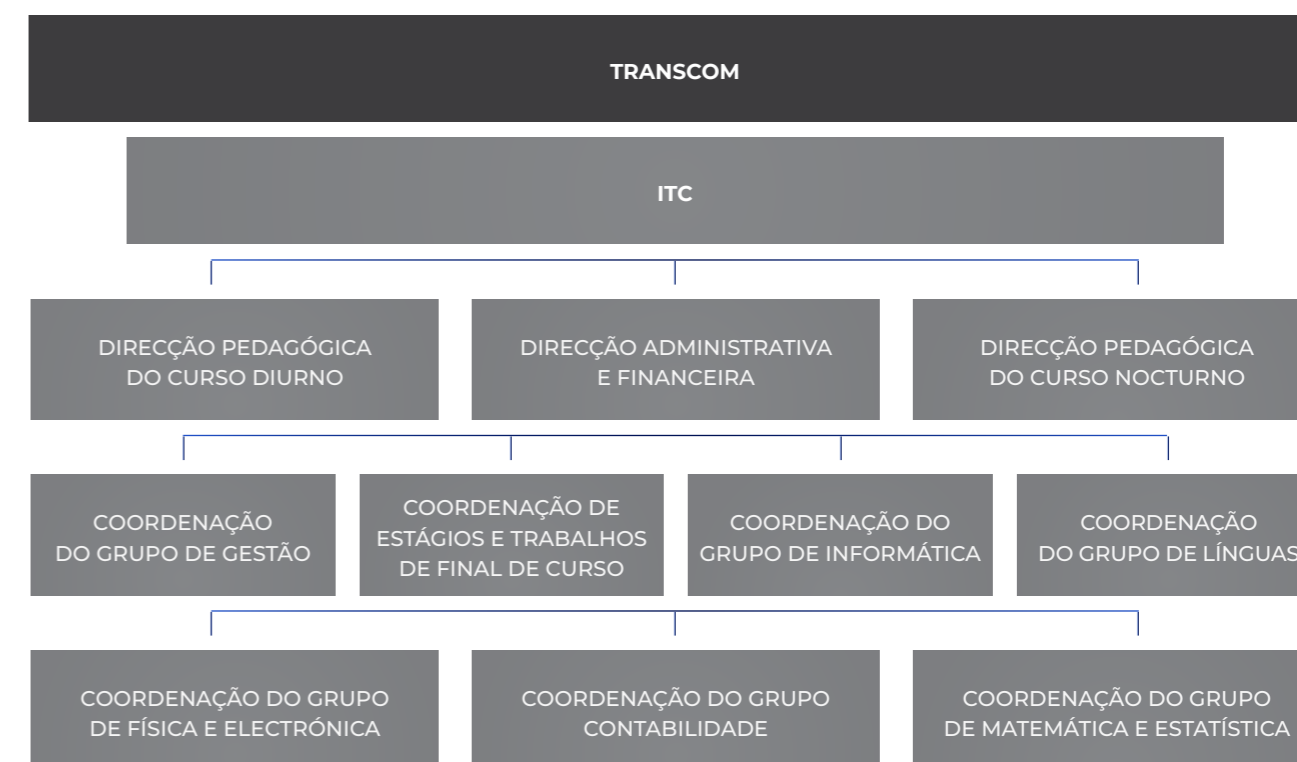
TRANSCOM

ITC

DIRECÇÃO PEDAGÓGICA DO CURSO DIURNO

DIRECÇÃO ADMINISTRATIVA E FINANCEIRA

DIRECÇÃO PEDAGÓGICA DO CURSO NOCTURNO

COORDENAÇÃO DO GRUPO DE GESTÃO

COORDENAÇÃO DE ESTÁGIOS E TRABALHOS DE FINAL DE CURSO

COORDENAÇÃO DO GRUPO DE INFORMÁTICA

COORDENAÇÃO DO GRUPO DE LÍNGUAS

COORDENAÇÃO DO GRUPO DE FÍSICA E ELECTRÓNICA

COORDENAÇÃO DO GRUPO CONTABILIDADE

COORDENAÇÃO DO GRUPO DE MATEMÁTICA E ESTATÍSTICA